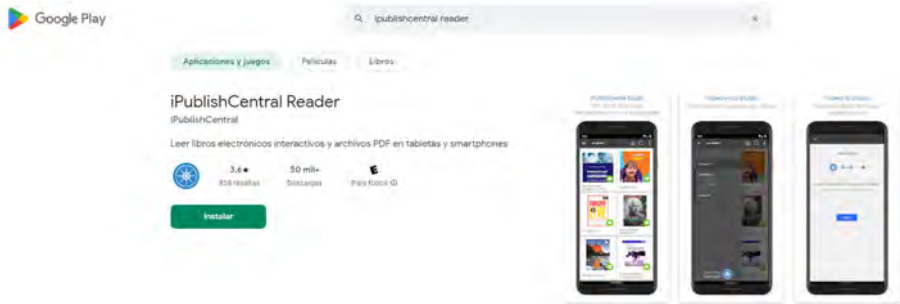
Google Play

ipublishcentral reader

Aplicaciones y juegos
Películas
Libros

iPublishCentral Reader
iPublishCentral

Leer libros electrónicos interactivos y archivos PDF en tabletas y smartphones

3,6★
838 reseñas

50 mil+
Descargas

E
Para todos ⓘ

Instalar

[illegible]

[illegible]

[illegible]